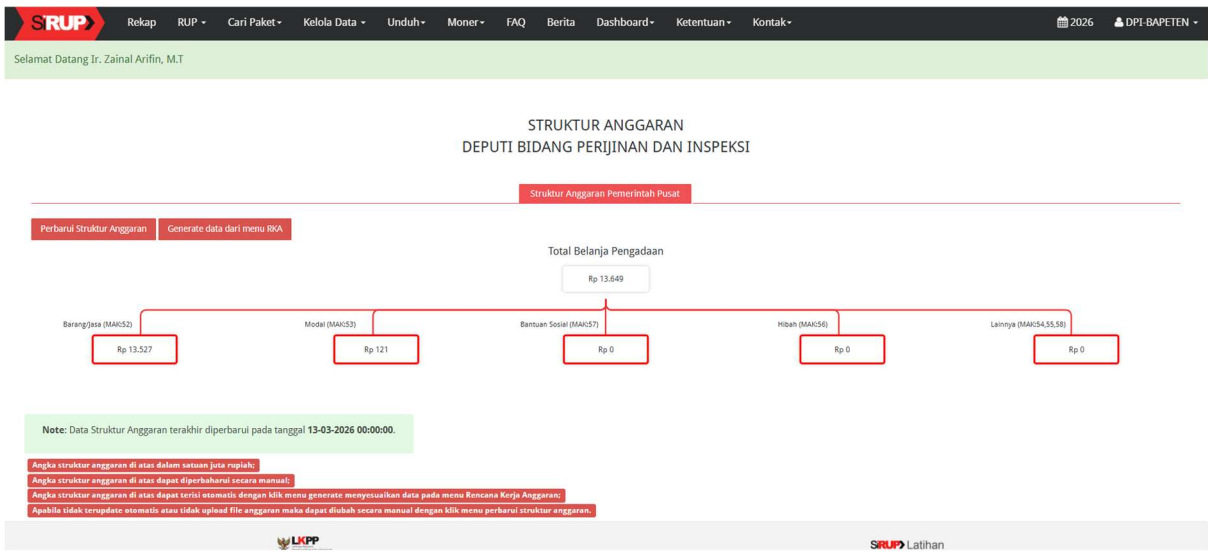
SiRUP Rekap RUP Cari Paket Kelola Data Unduh Moner FAQ Berita Dashboard Ketentuan Kontak 2026 DPI-BAPETEN

Selamat Datang Ir. Zainal Arifin, M.T

STRUKTUR ANGGARAN
DEPUTI BIDANG PERIJINAN DAN INSPEKSI

Struktur Anggaran Pemerintah Pusat

Perbarui Struktur Anggaran Generate data dari menu RKA

Total Belanja Pengadaan

Rp 13.649

Barang/Jasa (MAK:52)
Rp 13.527

Modal (MAK:53)
Rp 121

Bantuan Sosial (MAK:57)
Rp 0

Hibah (MAK:56)
Rp 0

Lainnya (MAK:54,55,58)
Rp 0

Note: Data Struktur Anggaran terakhir diperbarui pada tanggal 13-03-2026 00:00:00.

Angka struktur anggaran di atas dalam satuan juta rupiah;
Angka struktur anggaran di atas dapat diperbaharui secara manual;
Angka struktur anggaran di atas dapat terisi otomatis dengan klik menu generate menyesuaikan data pada menu Rencana Kerja Anggaran;
Apabila tidak terupdate otomatis atau tidak upload file anggaran maka dapat diubah secara manual dengan klik menu perbarui struktur anggaran.

LKPP

SiRUP Latihan